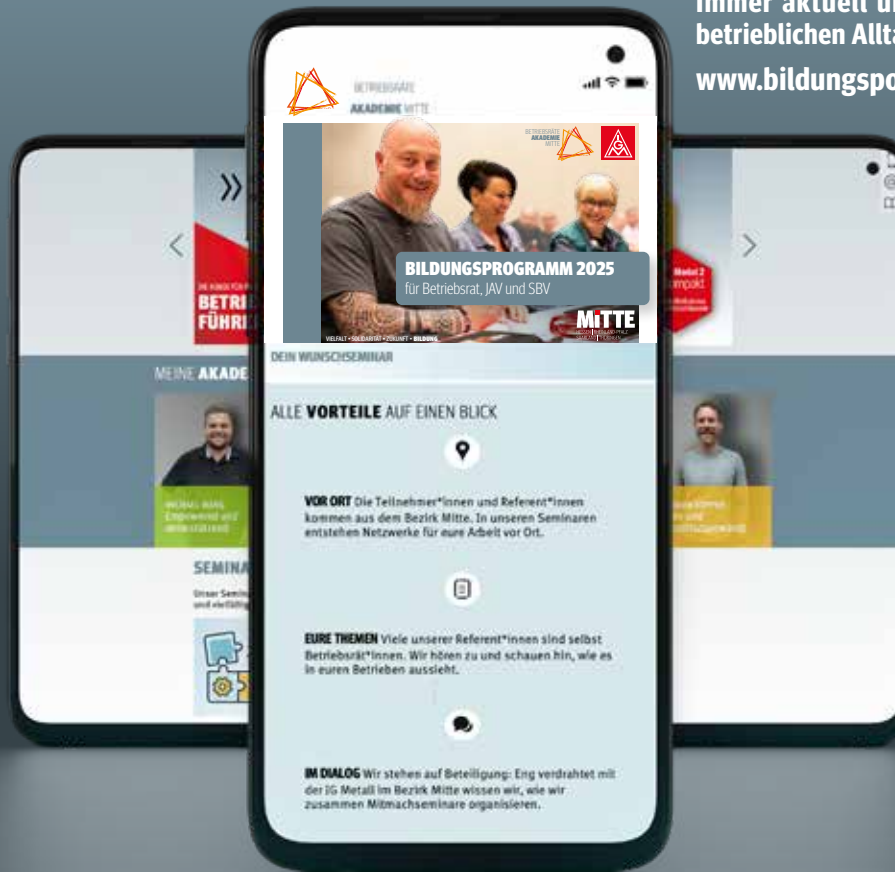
immer aktuell u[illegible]
betrieblichen Allta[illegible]
www.bildungspo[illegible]

BETRIEBSRÄTE
AKADEMIE MITTE

BETRIEBSRÄTE AKADEMIE MITTE

BILDUNGSPROGRAMM 2025
für Betriebsrat, JAV und SBV

VIELFALT • SOLIDARITÄT • ZUKUNFT • BILDUNG

MITTE

DEIN WUNSCHSEMINAR

ALLE VORTEILE AUF EINEN BLICK

VOR ORT Die Teilnehmer*innen und Referent*innen kommen aus dem Bezirk Mitte. In unseren Seminaren entstehen Netzwerke für eure Arbeit vor Ort.

EURE THEMEN Viele unserer Referent*innen sind selbst Betriebsrät*innen. Wir hören zu und schauen hin, wie es in euren Betrieben aussieht.

IM DIALOG Wir stehen auf Beteiligung: Eng verdrahtet mit der IG Metall im Bezirk Mitte wissen wir, wie wir zusammen Mitmachseminare organisieren.

BETRI
FÜHR

MEINE AKADE

SEMINA

Modul 2
kompakt